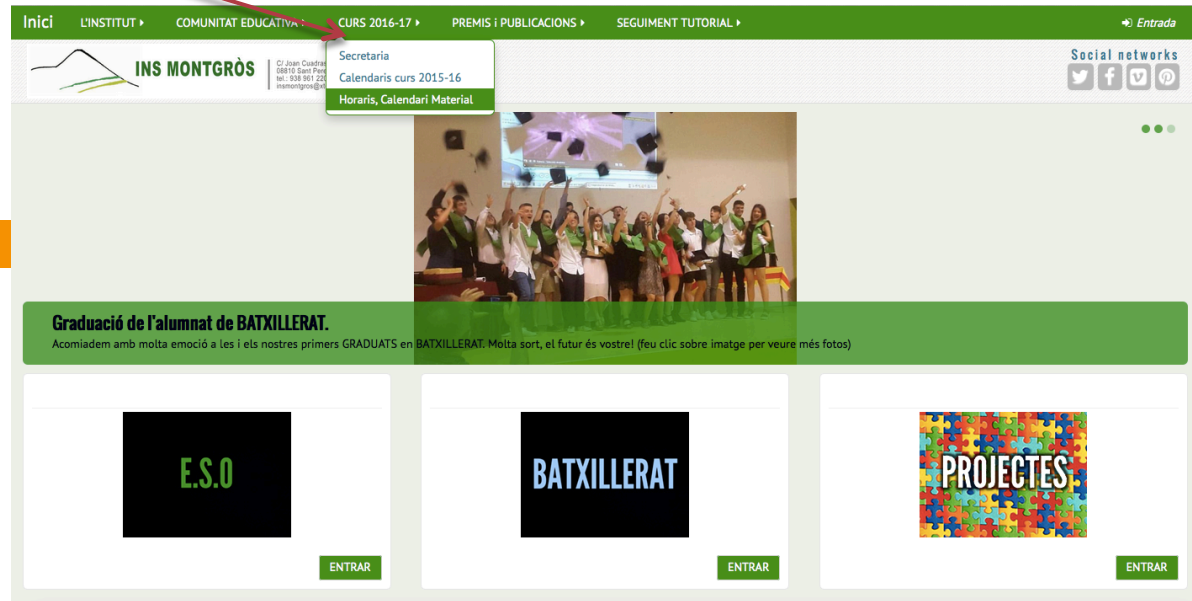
Inici L'INSTITUT ▸ COMUNITAT EDUCATIVA ▸ CURS 2016-17 ▸ PREMIS i PUBLICACIONS ▸ SEGUIMENT TUTORIAL ▸ Entrada

Secretaria
Calendaris curs 2015-16
Horaris, Calendari Material

INS MONTGRÒS
C/ Joan Cuadras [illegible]
08810 Sant Pere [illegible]
tel.: 938 961 22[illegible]
insmontgros@x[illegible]

Social networks

Graduació de l'alumnat de BATXILLERAT.
Acomiadem amb molta emoció a les i els nostres primers GRADUATS en BATXILLERAT. Molta sort, el futur és vostre! (feu clic sobre imatge per veure més fotos)

E.S.O
ENTRAR

BATXILLERAT
ENTRAR

PROJECTES
ENTRAR